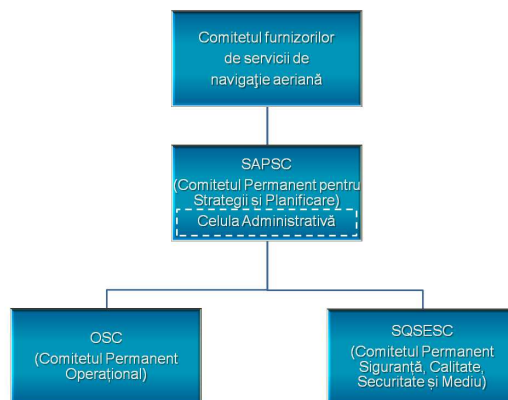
Comitetul furnizorilor de servicii de navigaţie aeriană

SAPSC
(Comitetul Permanent pentru Strategii şi Planificare)
Celula Administrativă

OSC
(Comitetul Permanent Operaţional)

SQSESC
(Comitetul Permanent Siguranţă, Calitate, Securitate şi Mediu)